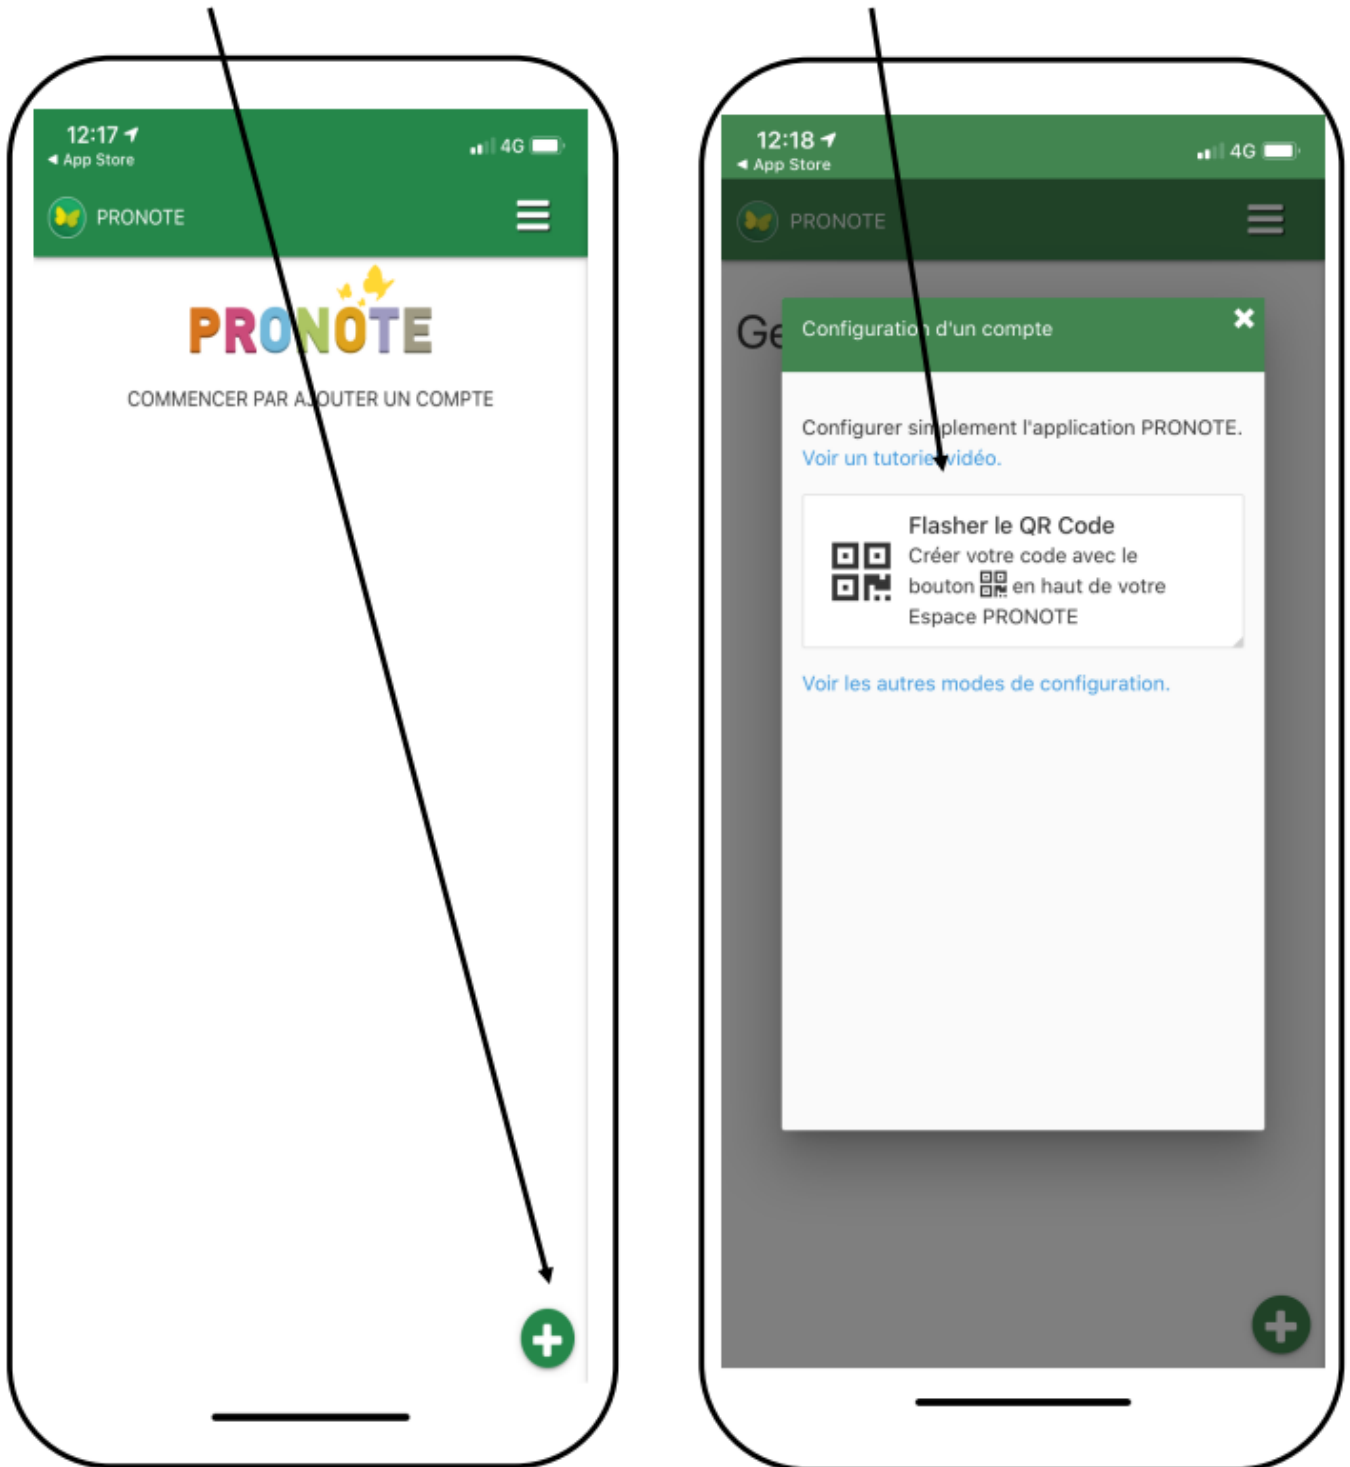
12:17
◂ App Store
4G

PRONOTE

PRONOTE

COMMENCER PAR AJOUTER UN COMPTE

12:18
◂ App Store
4G

PRONOTE

Ge

Configuration d'un compte

Configurer simplement l'application PRONOTE.
Voir un tutoriel vidéo.

Flasher le QR Code
Créer votre code avec le bouton en haut de votre Espace PRONOTE

Voir les autres modes de configuration.